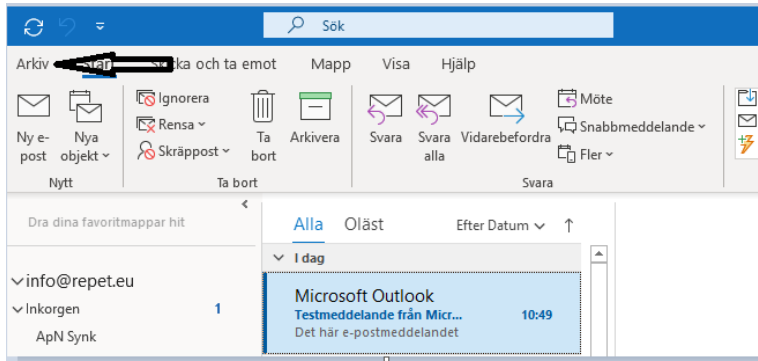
Sök

Arkiv Start Skicka och ta emot Mapp Visa Hjälp

Ny e-post Nya objekt
Nytt

Ignorera
Rensa
Skräppost
Ta bort
Arkivera
Ta bort

Svara Svara alla Vidarebefordra
Möte
Snabbmeddelande
Fler
Svara

Dra dina favoritmappar hit

info@repet.eu
Inkorgen 1
ApN Synk

Alla Oläst Efter Datum

I dag

Microsoft Outlook
Testmeddelande från Micr... 10:49
Det här e-postmeddelandet